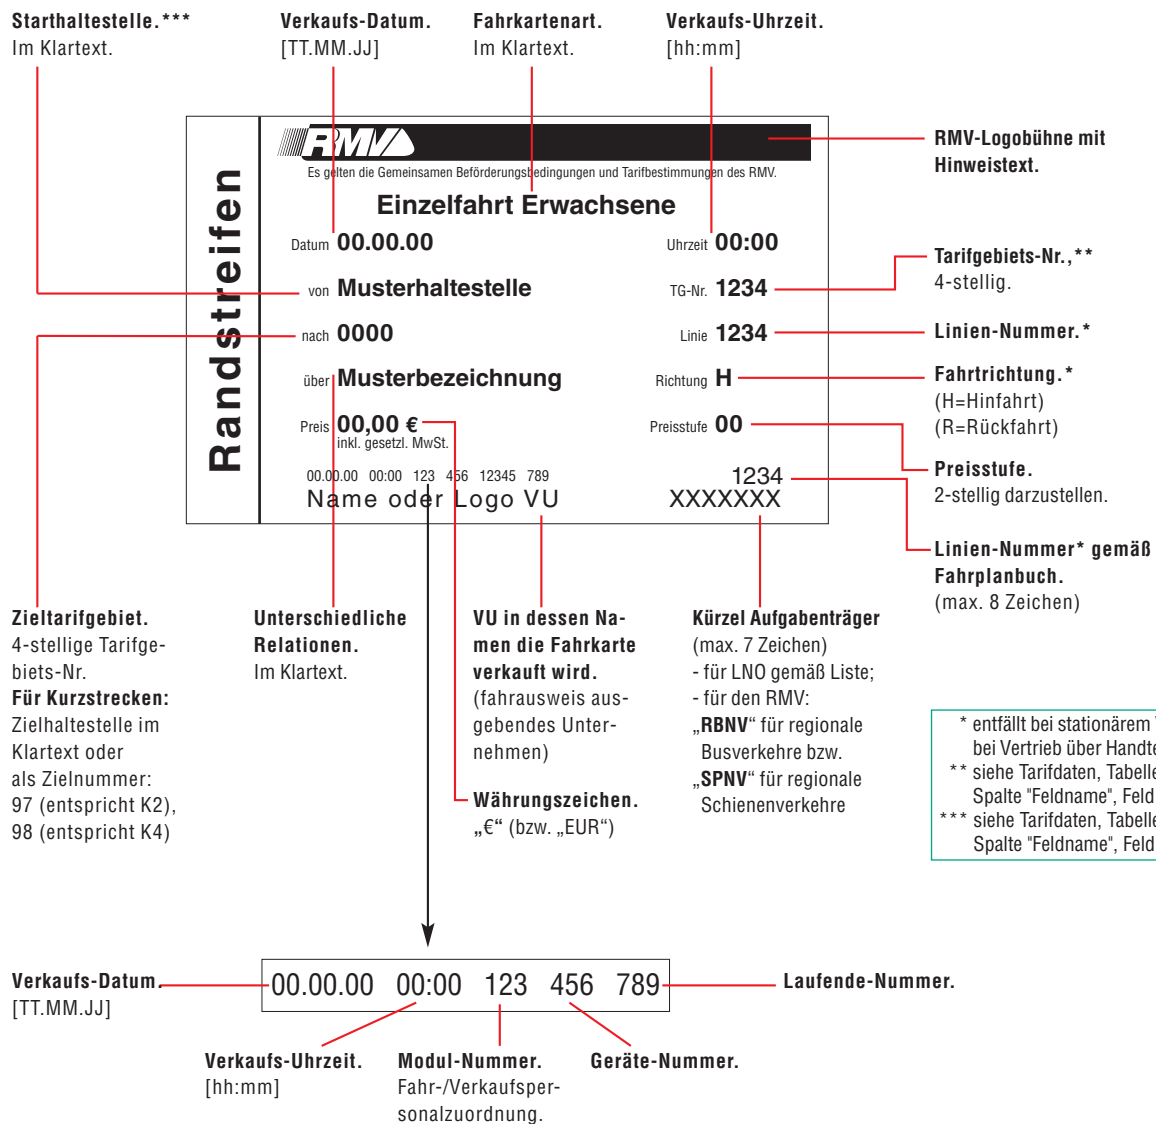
**Starthaltestelle.*****
Im Klartext.

**Verkaufs-Datum.**
[TT.MM.JJ]

**Fahrkartenart.**
Im Klartext.

**Verkaufs-Uhrzeit.**
[hh:mm]

Randstreifen

RMV

Es gelten die Gemeinsamen Beförderungsbedingungen und Tarifbestimmungen des RMV.

Einzelfahrt Erwachsene

Datum 00.00.00
Uhrzeit 00:00
von Musterhaltestelle
TG-Nr. 1234
nach 0000
Linie 1234
über Musterbezeichnung
Richtung H
Preis 00,00 €
inkl. gesetzl. MwSt.
Preisstufe 00
00.00.00 00:00 123 456 12345 789
1234
Name oder Logo VU
XXXXXXX

**RMV-Logobühne mit Hinweistext.**

**Tarifgebiets-Nr.,****
4-stellig.

**Linien-Nummer.***

**Fahrtrichtung.***
(H=Hinfahrt)
(R=Rückfahrt)

**Preisstufe.**
2-stellig darzustellen.

**Linien-Nummer* gemäß Fahrplanbuch.**
(max. 8 Zeichen)

**Zieltarifgebiet.**
4-stellige Tarifgebiets-Nr.
**Für Kurzstrecken:**
Zielhaltestelle im Klartext oder als Zielnummer:
97 (entspricht K2),
98 (entspricht K4)

**Unterschiedliche Relationen.**
Im Klartext.

**VU in dessen Namen die Fahrkarte verkauft wird.**
(fahrausweis ausgebendes Unternehmen)

**Währungszeichen.**
„€“ (bzw. „EUR“)

**Kürzel Aufgabenträger**
(max. 7 Zeichen)
- für LNO gemäß Liste;
- für den RMV:
„**RBNV**“ für regionale Busverkehre bzw.
„**SPNV**“ für regionale Schienenverkehre

* entfällt bei stationärem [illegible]
bei Vertrieb über Handte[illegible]
** siehe Tarifdaten, Tabelle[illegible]
Spalte "Feldname", Feld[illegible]
*** siehe Tarifdaten, Tabelle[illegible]
Spalte "Feldname", Feld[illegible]

**Verkaufs-Datum.**
[TT.MM.JJ]

00.00.00 00:00 123 456 789

**Laufende-Nummer.**

**Verkaufs-Uhrzeit.**
[hh:mm]

**Modul-Nummer.**
Fahr-/Verkaufspersonalzuordnung.

**Geräte-Nummer.**